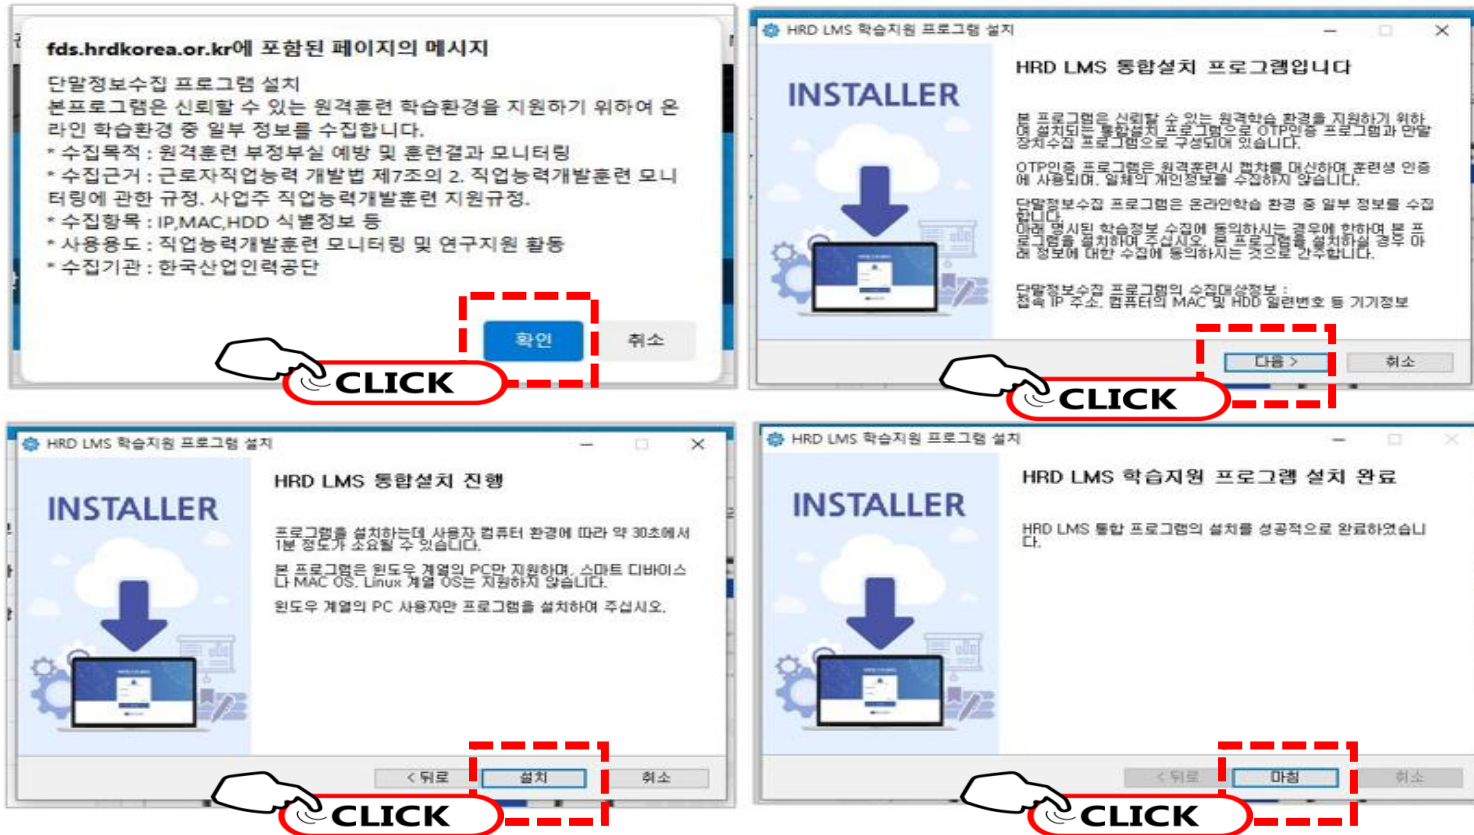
fds.hrdkorea.or.kr에 포함된 페이지의 메시지

단말정보수집 프로그램 설치
본프로그램은 신뢰할 수 있는 원격훈련 학습환경을 지원하기 위하여 온라인 학습환경 중 일부 정보를 수집합니다.
* 수집목적 : 원격훈련 부정부실 예방 및 훈련결과 모니터링
* 수집근거 : 근로자직업능력 개발법 제7조의 2. 직업능력개발훈련 모니터링에 관한 규정. 사업주 직업능력개발훈련 지원규정.
* 수집항목 : IP,MAC,HDD 식별정보 등
* 사용용도 : 직업능력개발훈련 모니터링 및 연구지원 활동
* 수집기관 : 한국산업인력공단

확인
취소
CLICK

HRD LMS 학습지원 프로그램 설치
INSTALLER
HRD LMS 통합설치 프로그램입니다

본 프로그램은 신뢰할 수 있는 원격학습 환경을 지원하기 위하여 설치되는 통합설치 프로그램으로 OTP인증 프로그램과 단말장치수집 프로그램으로 구성되어 있습니다.

OTP인증 프로그램은 원격훈련시 절차를 대신하여 훈련생 인증에 사용되며, 일체의 개인정보를 수집하지 않습니다.

단말정보수집 프로그램은 온라인학습 환경 중 일부 정보를 수집합니다.
아래 명시된 학습정보 수집에 동의하시는 경우에 한하여 본 프로그램을 설치하여 주십시오. 본 프로그램을 설치하실 경우 아래 정보에 대한 수집에 동의하시는 것으로 간주합니다.

단말정보수집 프로그램의 수집대상정보 :
접속 IP 주소, 컴퓨터의 MAC 및 HDD 일련번호 등 기기정보

다음 >
취소
CLICK

HRD LMS 학습지원 프로그램 설치
INSTALLER
HRD LMS 통합설치 진행

프로그램을 설치하는데 사용자 컴퓨터 환경에 따라 약 30초에서 1분 정도가 소요될 수 있습니다.

본 프로그램은 윈도우 계열의 PC만 지원하며, 스마트 디바이스나 MAC OS, Linux 계열 OS는 지원하지 않습니다.

윈도우 계열의 PC 사용자만 프로그램을 설치하여 주십시오.

< 뒤로
설치
취소
CLICK

HRD LMS 학습지원 프로그램 설치
INSTALLER
HRD LMS 학습지원 프로그램 설치 완료

HRD LMS 통합 프로그램의 설치를 성공적으로 완료하였습니다.

< 뒤로
마침
취소
CLICK